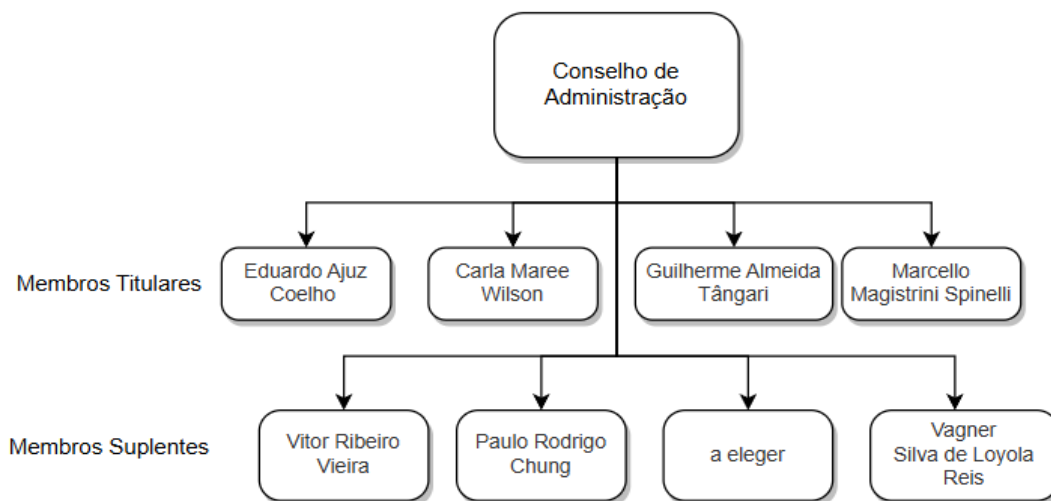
Conselho de Administração

Membros Titulares

Eduardo Ajuz Coelho

Carla Maree Wilson

Guilherme Almeida Tângari

Marcello Magistrini Spinelli

Membros Suplentes

Vitor Ribeiro Vieira

Paulo Rodrigo Chung

a eleger

Vagner Silva de Loyola Reis